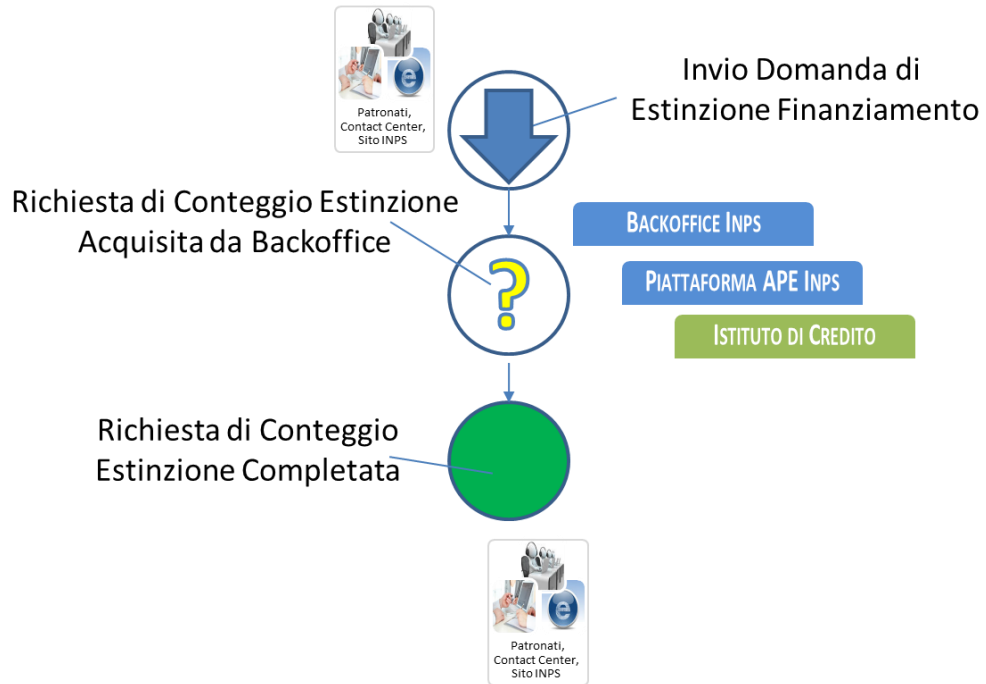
Patronati, Contact Center, Sito INPS

Invio Domanda di Estinzione Finanziamento

Richiesta di Conteggio Estinzione Acquisita da Backoffice

?

BACKOFFICE INPS

PIATTAFORMA APE INPS

ISTITUTO DI CREDITO

Richiesta di Conteggio Estinzione Completata

Patronati, Contact Center, Sito INPS